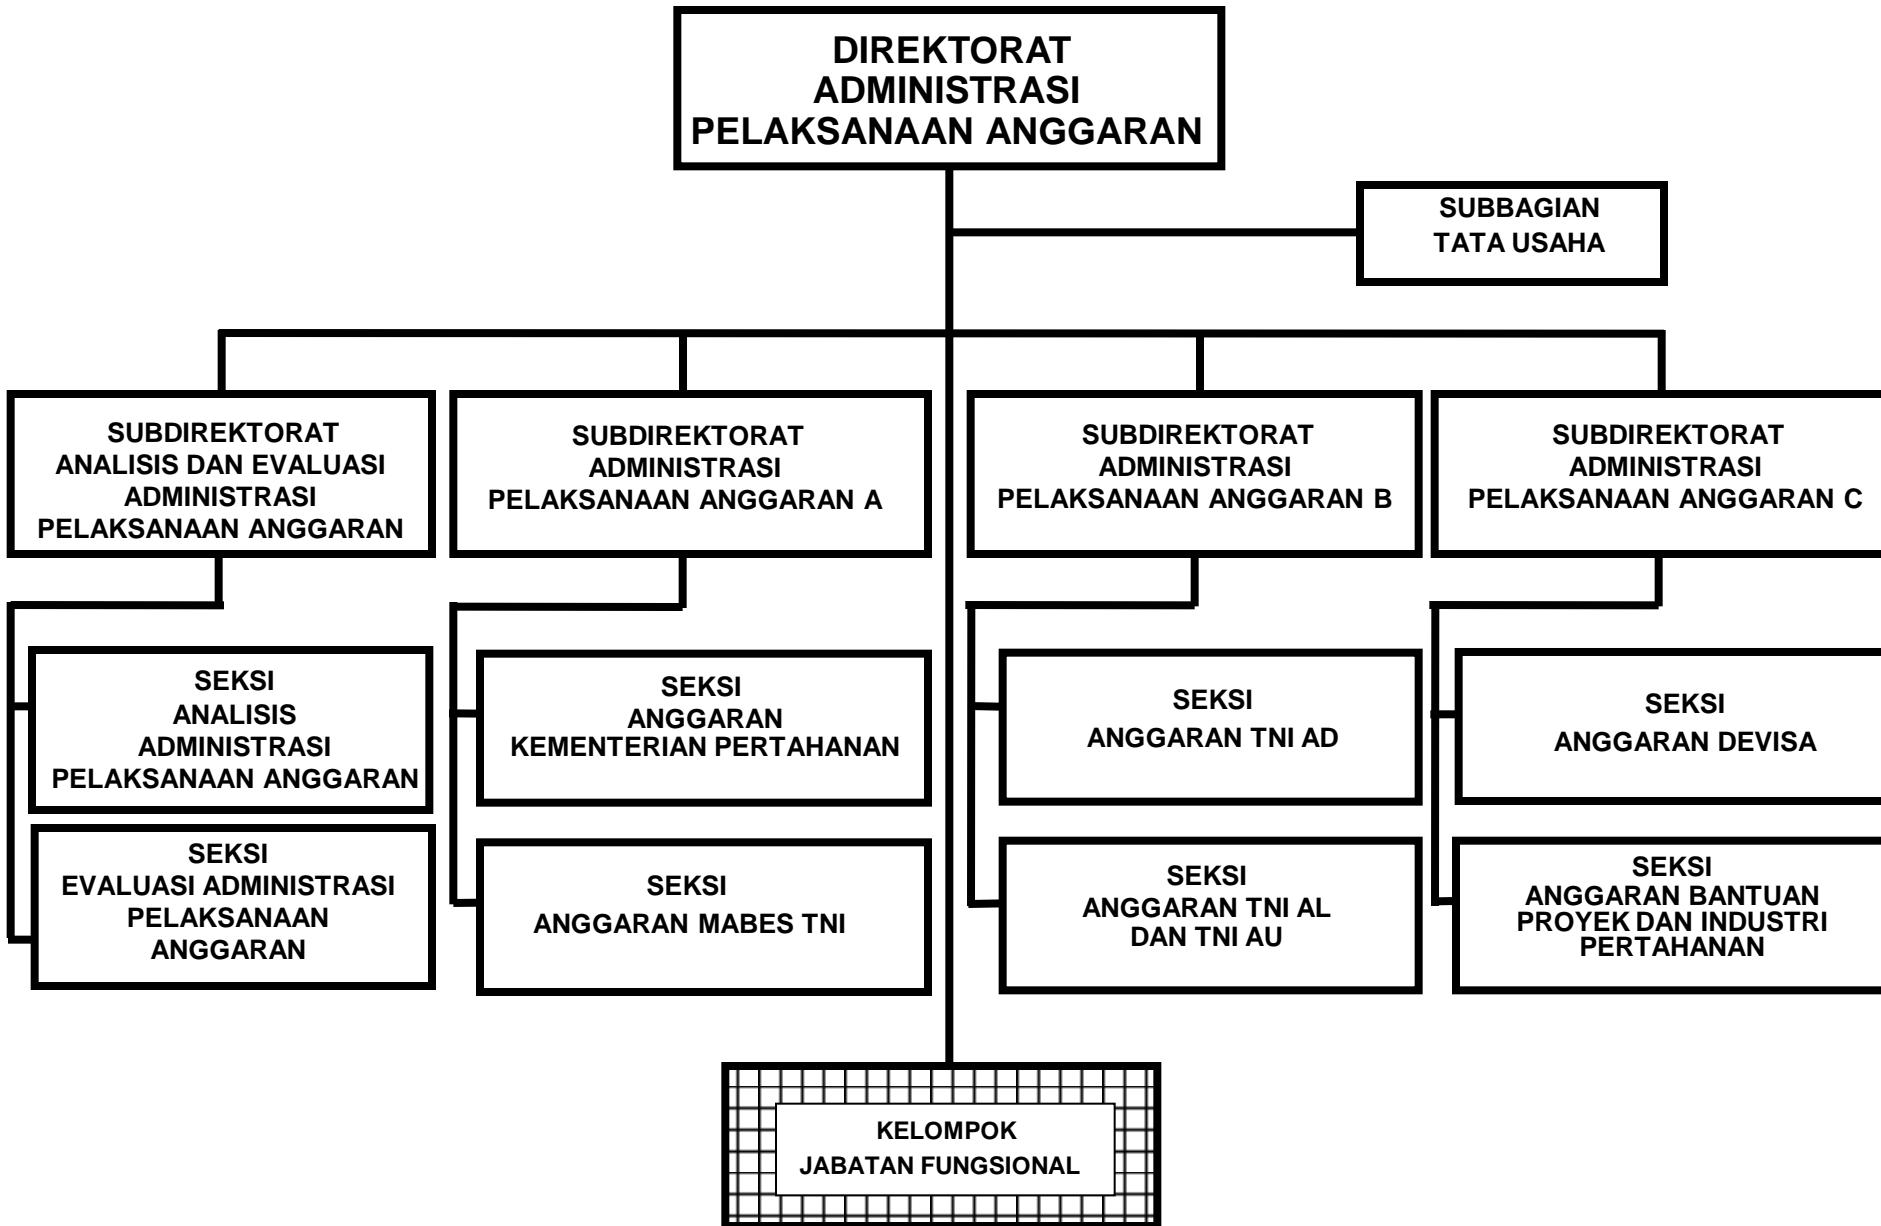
DIREKTORAT
ADMINISTRASI
PELAKSANAAN ANGGARAN

SUBBAGIAN
TATA USAHA

SUBDIREKTORAT
ANALISIS DAN EVALUASI
ADMINISTRASI
PELAKSANAAN ANGGARAN

SEKSI
ANALISIS
ADMINISTRASI
PELAKSANAAN ANGGARAN

SEKSI
EVALUASI ADMINISTRASI
PELAKSANAAN
ANGGARAN

SUBDIREKTORAT
ADMINISTRASI
PELAKSANAAN ANGGARAN A

SEKSI
ANGGARAN
KEMENTERIAN PERTAHANAN

SEKSI
ANGGARAN MABES TNI

SUBDIREKTORAT
ADMINISTRASI
PELAKSANAAN ANGGARAN B

SEKSI
ANGGARAN TNI AD

SEKSI
ANGGARAN TNI AL
DAN TNI AU

SUBDIREKTORAT
ADMINISTRASI
PELAKSANAAN ANGGARAN C

SEKSI
ANGGARAN DEVISA

SEKSI
ANGGARAN BANTUAN
PROYEK DAN INDUSTRI
PERTAHANAN

KELOMPOK
JABATAN FUNGSIONAL